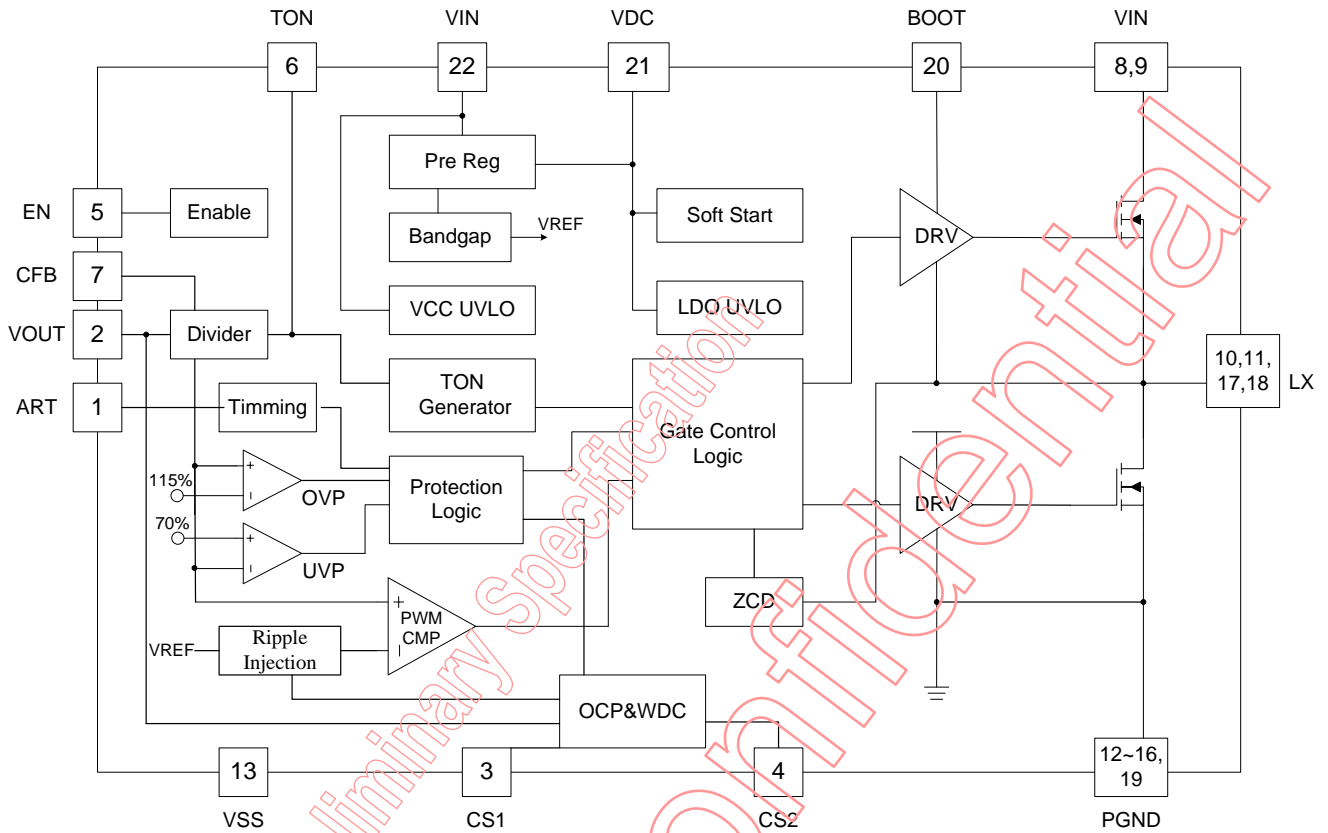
TON
VIN
VDC
BOOT
VIN
6
22
21
20
8,9
Pre Reg
Bandgap
VREF
Soft Start
DRV
EN
5
Enable
CFB
7
VCC UVLO
LDO UVLO
VOUT
2
Divider
10,11,
17,18
LX
TON
Generator
ART
1
Timming
Gate Control
Logic
115%
+
-
OVP
Protection
Logic
DRV
70%
+
-
UVP
+
PWM
CMP
-
ZCD
VREF
Ripple
Injection
OCP&WDC
13
3
4
12~16,
19
VSS
CS1
CS2
PGND
Preliminary Specification
Confidential